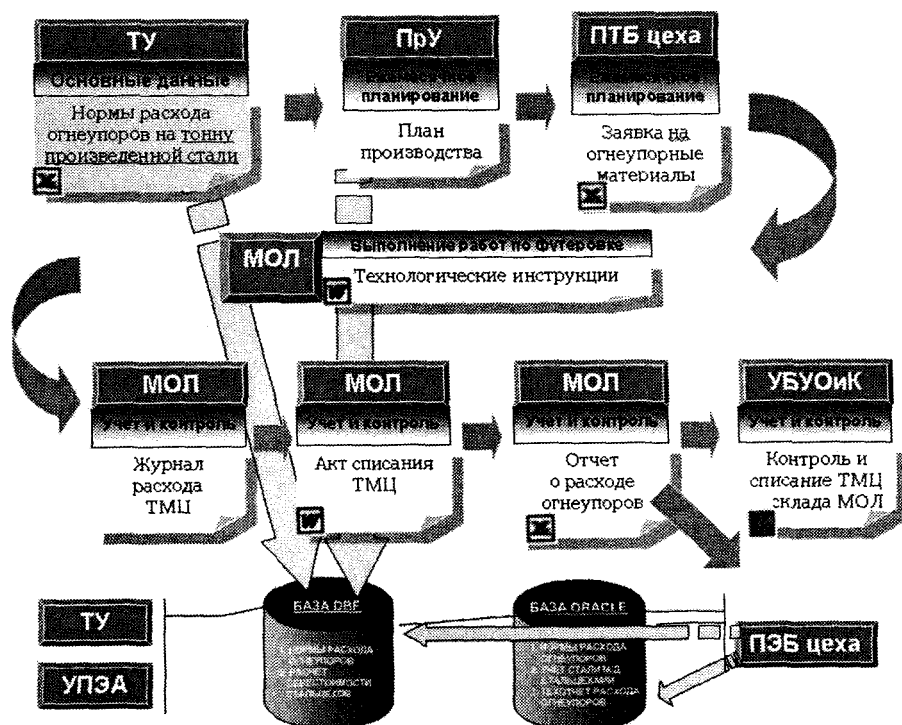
ТУ
Основные данные
Нормы расхода огнеупоров на тонну произведенной стали

ПрУ
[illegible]
планирование
План производства

ПТБ цеха
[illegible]
планирование
Заявка на огнеупорные материалы

МОЛ
Выполнение работ по футеровке
Технологические инструкции

МОЛ
Учет и контроль
Журнал расхода ТМЦ

МОЛ
Учет и контроль
Акт списания ТМЦ

МОЛ
Учет и контроль
Отчет о расходе огнеупоров

УБУОиК
Учет и контроль
Контроль и списание ТМЦ склада МОЛ

ТУ

УПЭА

БАЗА DBF
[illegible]

БАЗА ORACLE
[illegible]

ПЭБ цеха